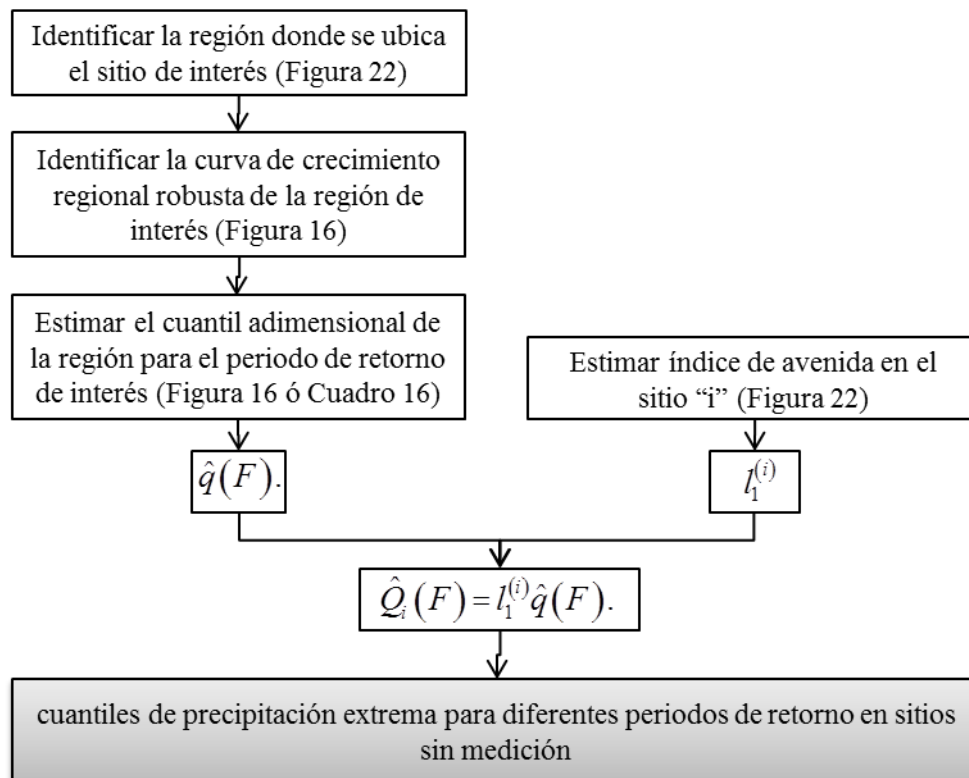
Identificar la región donde se ubica el sitio de interés (Figura 22)

Identificar la curva de crecimiento regional robusta de la región de interés (Figura 16)

Estimar el cuantil adimensional de la región para el periodo de retorno de interés (Figura 16 ó Cuadro 16)

Estimar índice de avenida en el sitio "i" (Figura 22)

$\hat{q}(F).$

$l_1^{(i)}$

$\hat{Q}_i(F) = l_1^{(i)}\hat{q}(F).$

cuantiles de precipitación extrema para diferentes periodos de retorno en sitios sin medición